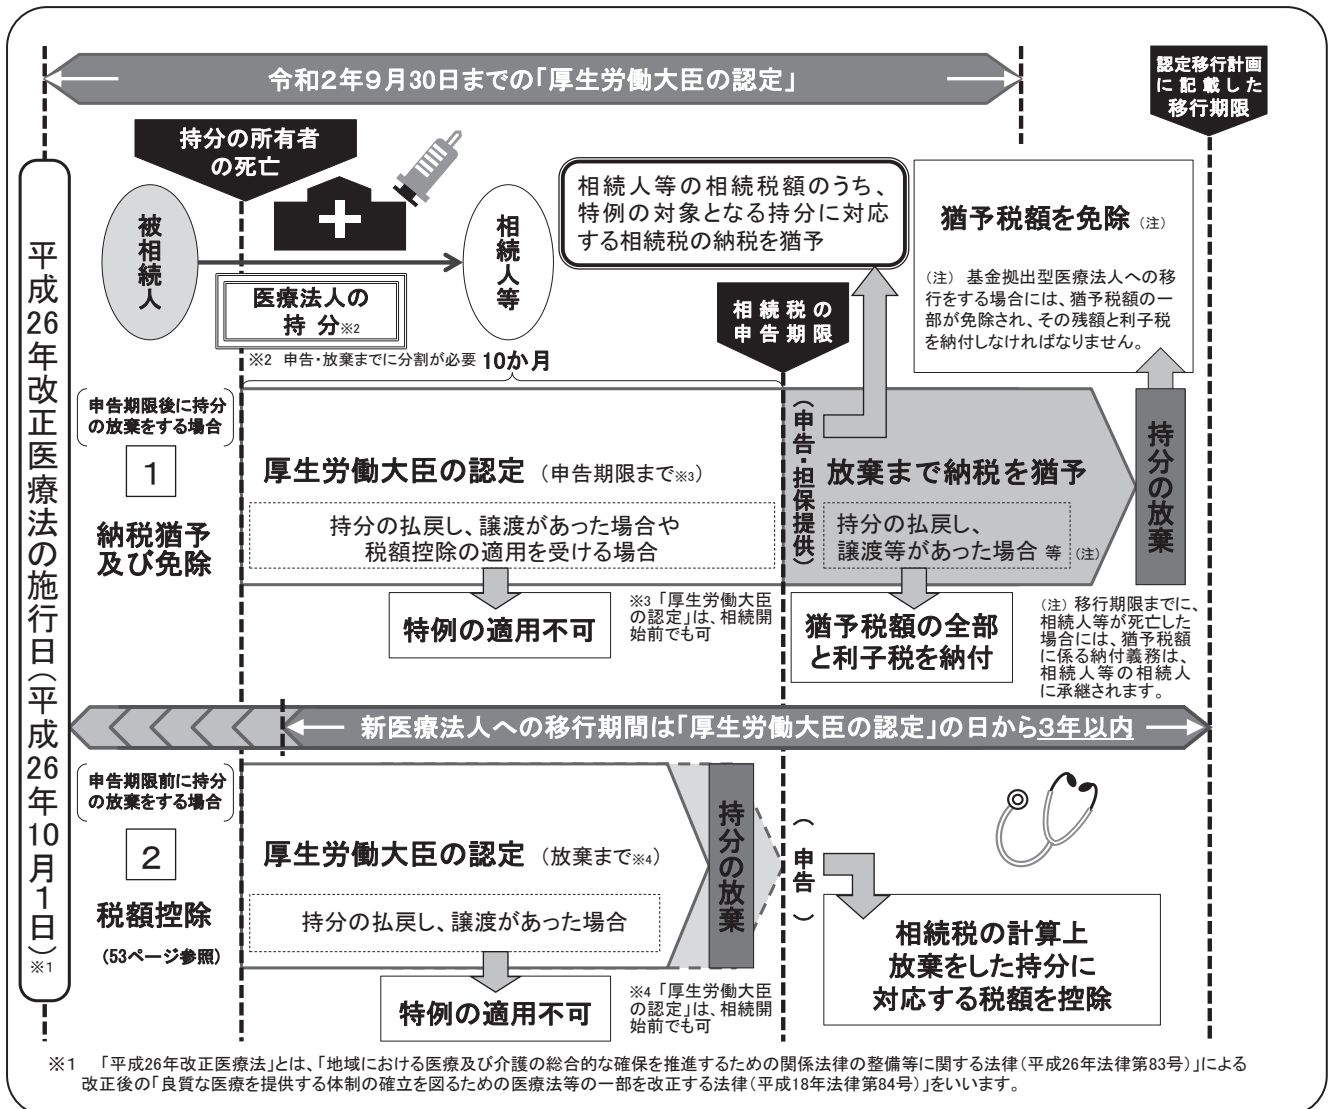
令和2年9月30日までの「厚生労働大臣の認定」

認定移行計画に記載した移行期限

平成26年改正医療法の施行日(平成26年10月1日)※1

持分の所有者の死亡

被相続人

相続人等

医療法人の持分※2

※2 申告・放棄までに分割が必要 10か月

相続人等の相続税額のうち、特例の対象となる持分に対応する相続税の納税を猶予

相続税の申告期限

猶予税額を免除(注)

(注) 基金拠出型医療法人への移行をする場合には、猶予税額の一部が免除され、その残額と利子税を納付しなければなりません。

申告期限後に持分の放棄をする場合

1

納税猶予及び免除

厚生労働大臣の認定 (申告期限まで※3)

持分の払戻し、譲渡があった場合や税額控除の適用を受ける場合

特例の適用不可

※3「厚生労働大臣の認定」は、相続開始前でも可

(申告・担保提供)

放棄まで納税を猶予

持分の払戻し、譲渡等があった場合 等(注)

猶予税額の全部と利子税を納付

持分の放棄

(注) 移行期限までに、相続人等が死亡した場合には、猶予税額に係る納付義務は、相続人等の相続人に承継されます。

新医療法人への移行期間は「厚生労働大臣の認定」の日から3年以内

申告期限前に持分の放棄をする場合

2

税額控除

(53ページ参照)

厚生労働大臣の認定 (放棄まで※4)

持分の払戻し、譲渡があった場合

特例の適用不可

※4「厚生労働大臣の認定」は、相続開始前でも可

持分の放棄

(申告)

相続税の計算上放棄をした持分に対応する税額を控除

※1 「平成26年改正医療法」とは、「地域における医療及び介護の総合的な確保を推進するための関係法律の整備等に関する法律(平成26年法律第83号)」による改正後の「良質な医療を提供する体制の確立を図るための医療法等の一部を改正する法律(平成18年法律第84号)」をいいます。